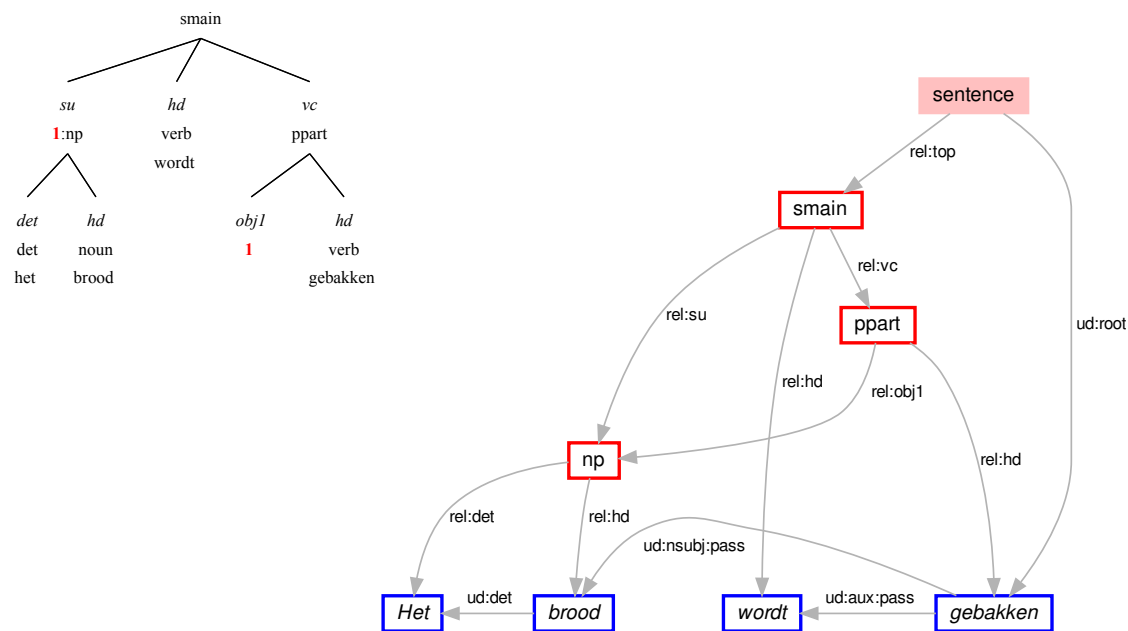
smain

su
1:np

det
det
het

hd
noun
brood

hd
verb
wordt

vc
ppart

obj1
1

hd
verb
gebakken

sentence

rel:top

smain

rel:vc

ppart

rel:su

rel:hd

rel:obj1

ud:root

np

rel:hd

rel:det

rel:hd

ud:nsubj:pass

Het

ud:det

brood

wordt

ud:aux:pass

gebakken